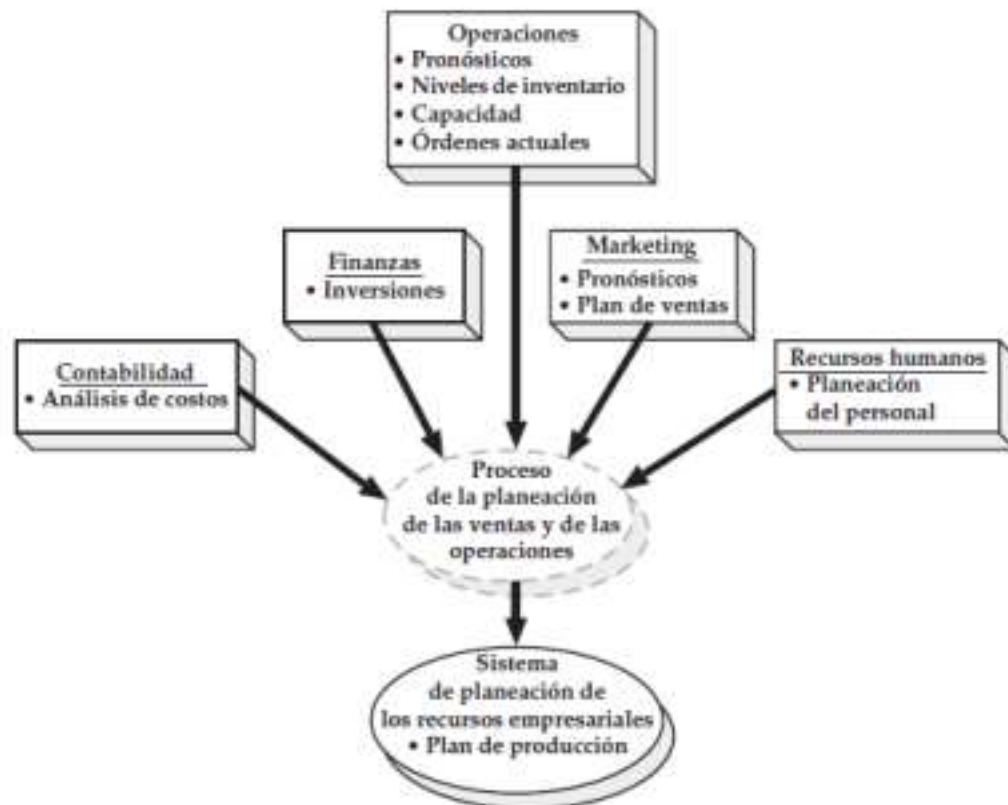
Operaciones
• Pronósticos
• Niveles de inventario
• Capacidad
• Órdenes actuales

Finanzas
• Inversiones

Marketing
• Pronósticos
• Plan de ventas

Contabilidad
• Análisis de costos

Recursos humanos
• Planeación del personal

Proceso de la planeación de las ventas y de las operaciones

Sistema de planeación de los recursos empresariales
• Plan de producción